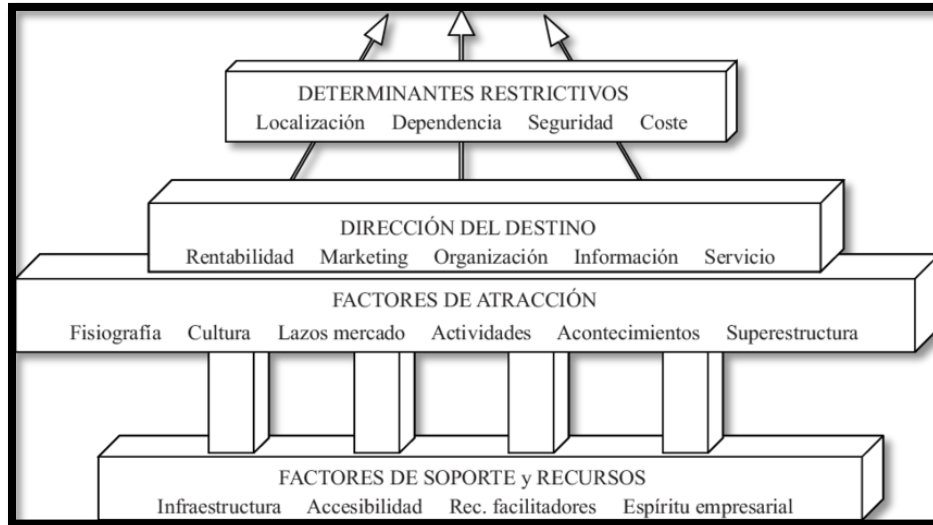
DETERMINANTES RESTRICTIVOS
Localización Dependencia Seguridad Coste

DIRECCIÓN DEL DESTINO
Rentabilidad Marketing Organización Información Servicio

FACTORES DE ATRACCIÓN
Fisiografía Cultura Lazos mercado Actividades Acontecimientos Superestructura

FACTORES DE SOPORTE y RECURSOS
Infraestructura Accesibilidad Rec. facilitadores Espíritu empresarial